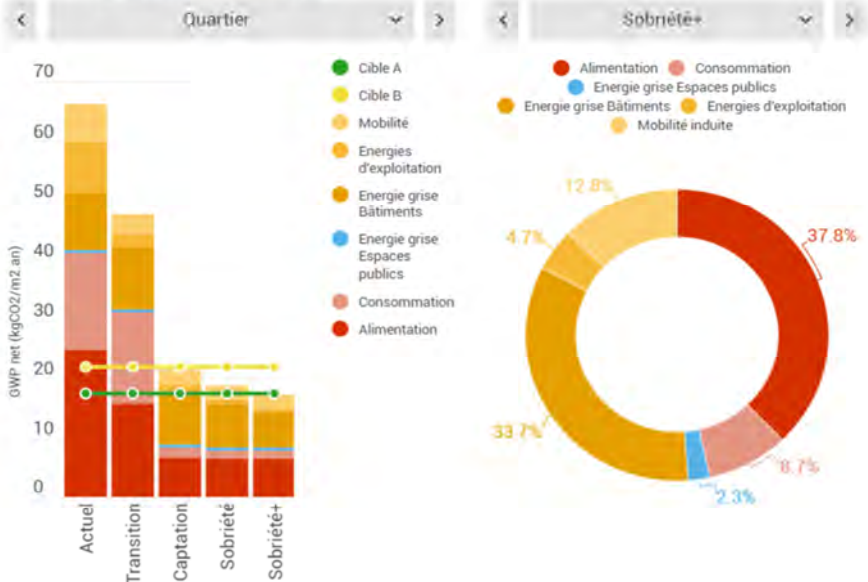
< Quartier >

70
60
50
40
30
20
10
0

GWP net (kgCO2/m2 an)

Actuel
Transition
Captation
Sobriété
Sobriété+

Cible A
Cible B
Mobilité
Energies d'exploitation
Energie grise Bâtiments
Energie grise Espaces publics
Consommation
Alimentation

< Sobriété+ >

Alimentation
Consommation
Energie grise Espaces publics
Energie grise Bâtiments
Energies d'exploitation
Mobilité induite

12.8%
4.7%
37.8%
33.7%
8.7%
2.3%